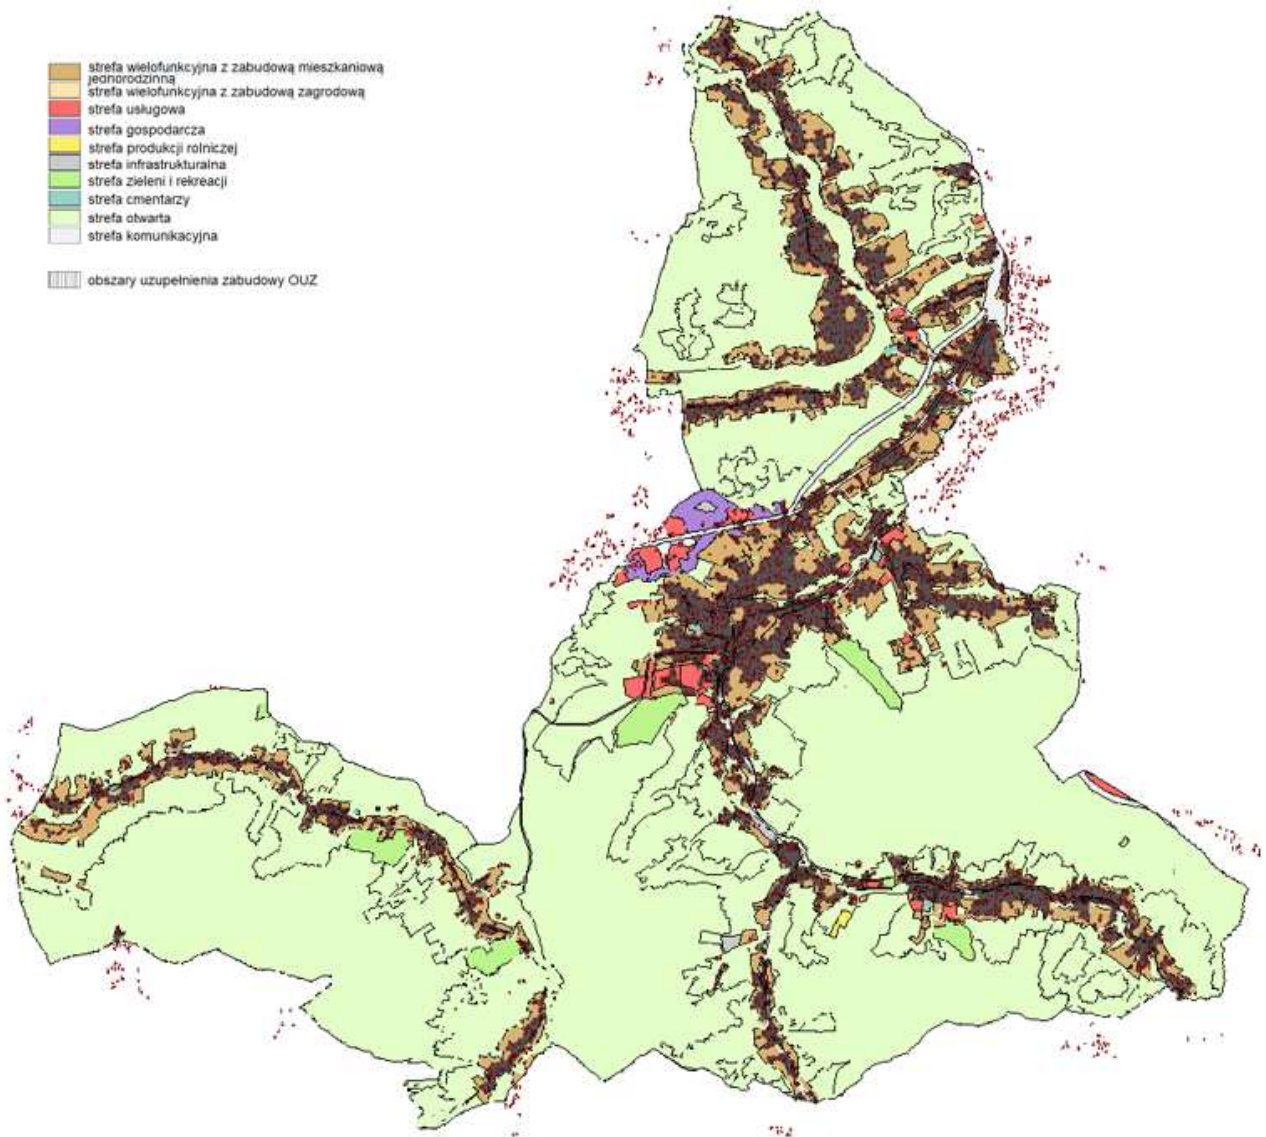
strefa wielofunkcyjna z zabudową mieszkaniową jednorodzinną
strefa wielofunkcyjna z zabudową zagrodową
strefa usługowa
strefa gospodarcza
strefa produkcji rolniczej
strefa infrastrukturalna
strefa zieleni i rekreacji
strefa cmentarzy
strefa otwarta
strefa komunikacyjna

obszary uzupełnienia zabudowy OUZ